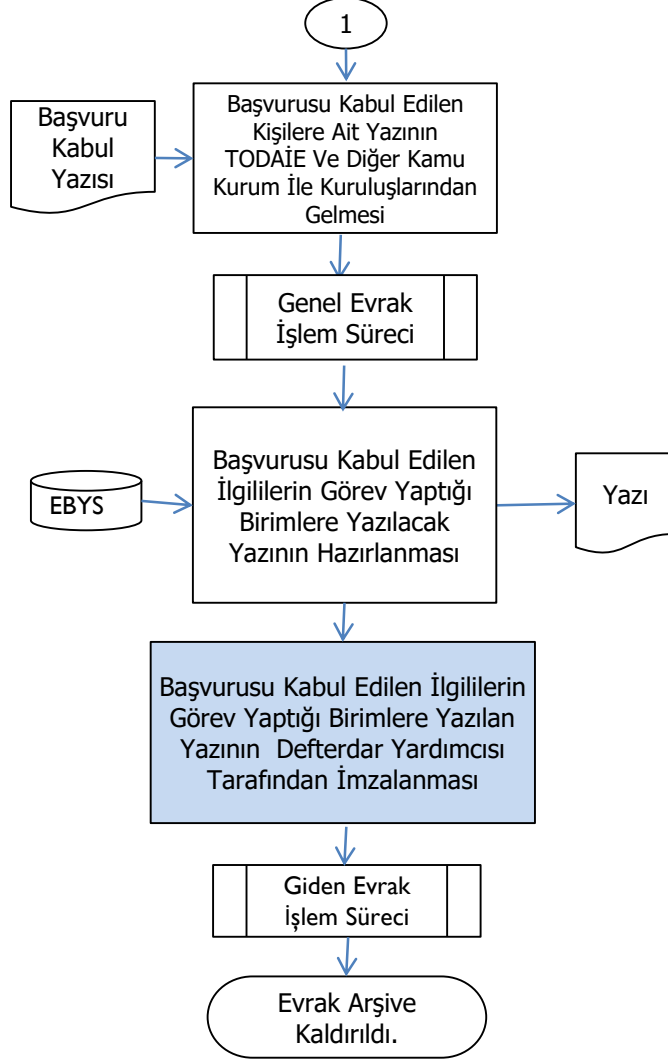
1

Başvuru Kabul Yazısı

Başvurusu Kabul Edilen Kişilere Ait Yazının TODAİE Ve Diğer Kamu Kurum İle Kuruluşlarından Gelmesi

Genel Evrak İşlem Süreci

EBYS

Başvurusu Kabul Edilen İlgililerin Görev Yaptığı Birimlere Yazılacak Yazının Hazırlanması

Yazı

Başvurusu Kabul Edilen İlgililerin Görev Yaptığı Birimlere Yazılan Yazının Defterdar Yardımcısı Tarafından İmzalanması

Giden Evrak İşlem Süreci

Evrak Arşive Kaldırıldı.